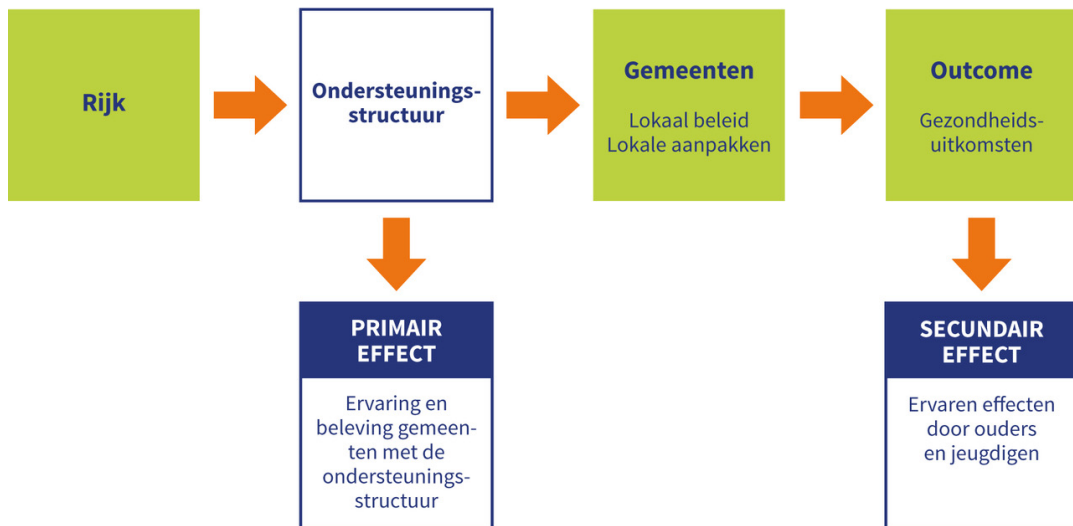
Rijk

Ondersteuningsstructuur

Gemeenten

Lokaal beleid
Lokale aanpakken

Outcome

Gezondheidsuitkomsten

PRIMAIR EFFECT

Ervaring en beleving gemeenten met de ondersteuningsstructuur

SECUNDAIR EFFECT

Ervaren effecten door ouders en jeugdigen